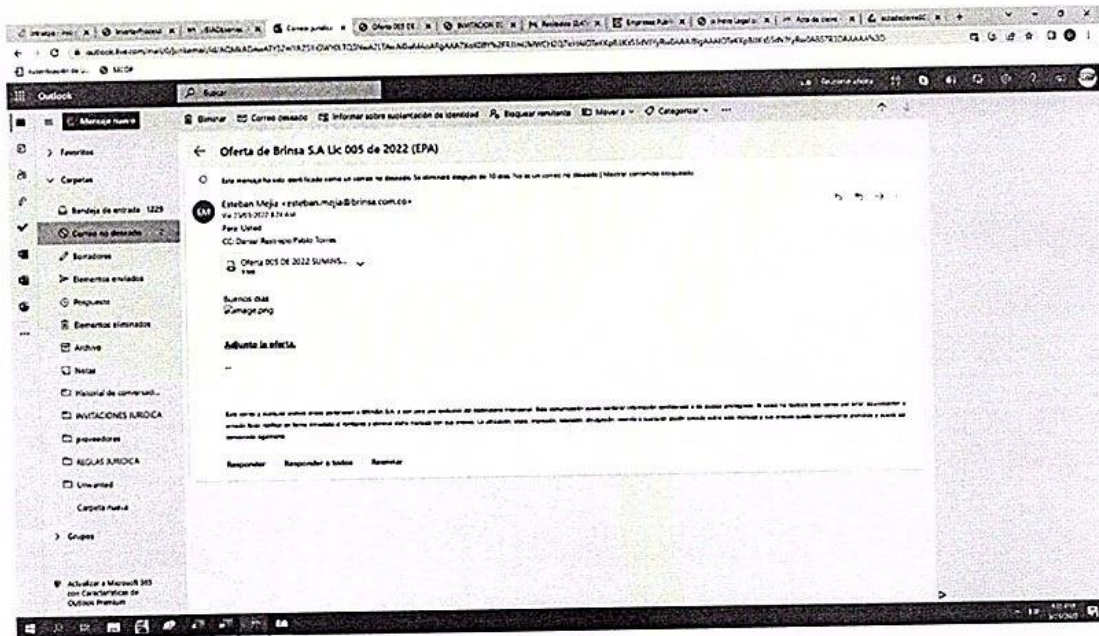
Outlook

Buscar

Mensaje nuevo

Eliminar Correo deseado Informar sobre suplantación de identidad Bloquear remitente Mover a Categorizar

Favoritos

Carpetas

Bandeja de entrada 1229

Correo no deseado

Borradores

Elementos enviados

Programado

Elementos eliminados

Archivo

Notas

Historial de conversaci...

INVITACIONES JURIDICA

proveedores

REGLAS JURIDICA

Unwanted

Carpeta nueva

Grupos

Actualizar a Microsoft 365 con Características de Outlook Premium

Oferta de Brinsa S.A Lic 005 de 2022 (EPA)

Este mensaje ha sido identificado como un correo no deseado. Se eliminará después de 10 días. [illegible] | Mostrar contenido bloqueado

Esteban Mejia <esteban.mejia@brinsa.com.co>
Vie 25/03/2022 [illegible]
Para: Usted
CC: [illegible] Restrepo Pablo Torres

Oferta 005 DE 2022 SUMINS...

Buenos días
image.png

Adjunto la oferta.

--

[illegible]

Responder Responder a todos Reenviar